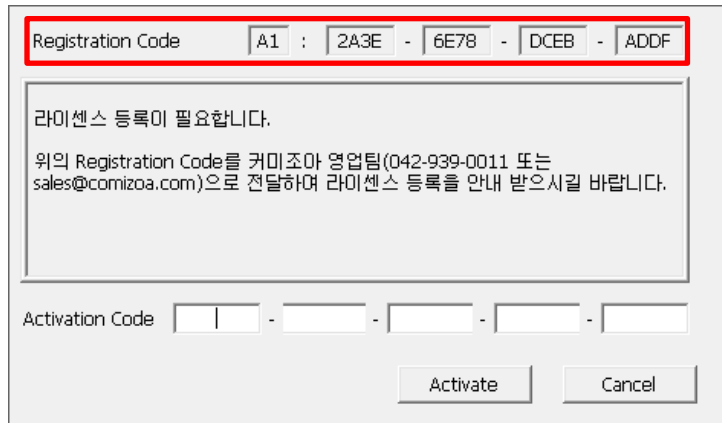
Registration Code A1 : 2A3E - 6E78 - DCEB - ADDF

라이센스 등록이 필요합니다.

위의 Registration Code를 커미조아 영업팀(042-939-0011 또는 sales@comizoa.com)으로 전달하여 라이센스 등록을 안내 받으시길 바랍니다.

Activation Code - - - -

Activate Cancel